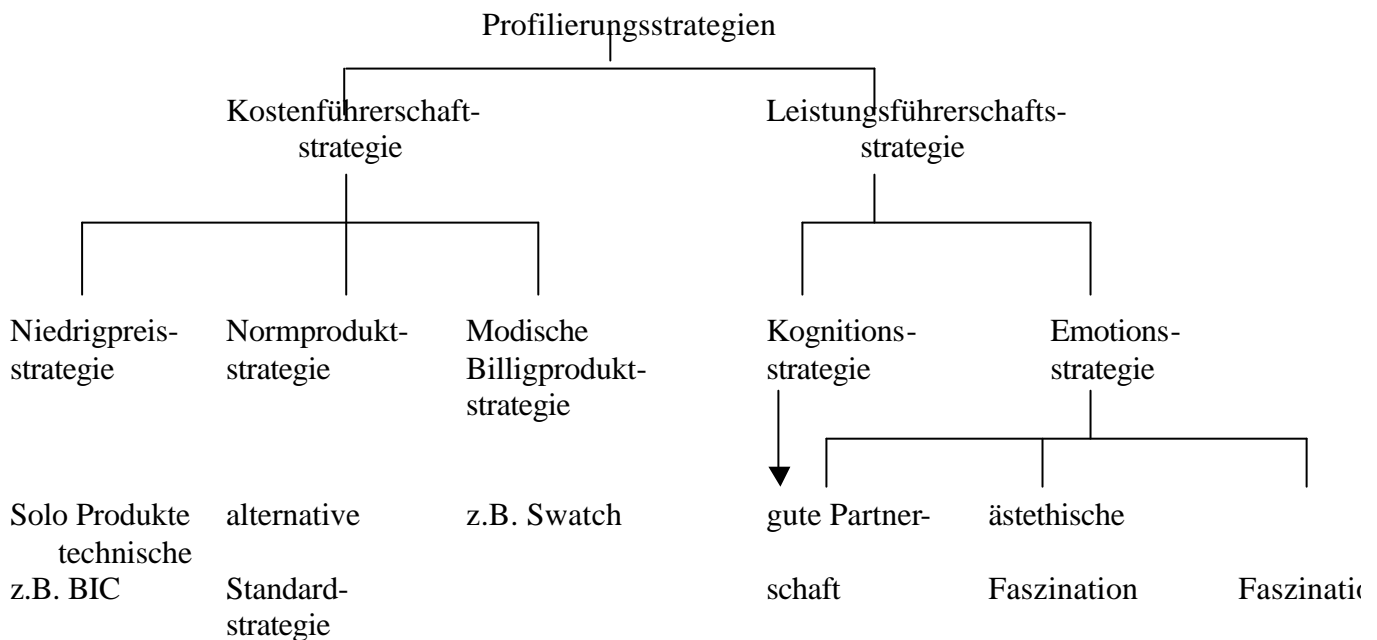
Profilierungsstrategien

Kostenführerschaftstrategie

Leistungsführerschaftsstrategie

Niedrigpreisstrategie

Normproduktstrategie

Modische Billigproduktstrategie

Kognitionsstrategie

Emotionsstrategie

Solo Produkte z.B. BIC

alternative Standardstrategie

z.B. Swatch

gute Partnerschaft

ästethische Faszination

technische Faszinati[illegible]